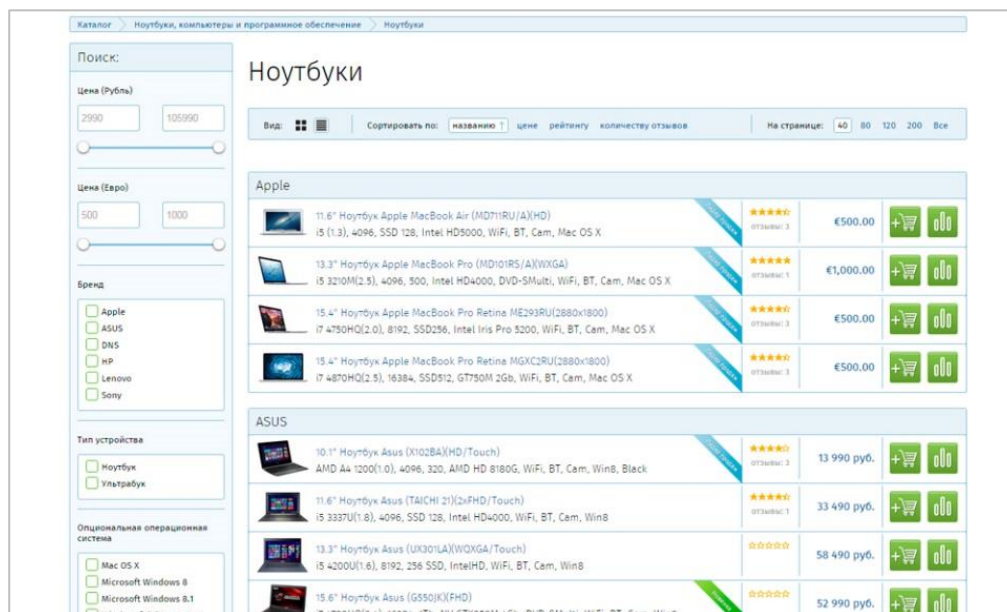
Каталог > Ноутбуки, компьютеры и програмное обеспечение > Ноутбуки

Поиск:

Цена (Рубль)

2990 105990

Цена (Евро)

500 1000

Бренд

Apple
ASUS
DNS
HP
Lenovo
Sony

Тип устройства

Ноутбук
Ультрабук

Опциональная операционная система

Mac OS X
Microsoft Windows 8
Microsoft Windows 8.1

Ноутбуки

Вид: Сортировать по: названию ↑ цене рейтингу количеству отзывов На странице: 40 80 120 200 Все

Apple

11.6" Ноутбук Apple MacBook Air (MD711RU/A)(HD)
i5 (1.3), 4096, SSD 128, Intel HD5000, WiFi, BT, Cam, Mac OS X
отзывы: 3
€500.00

13.3" Ноутбук Apple MacBook Pro (MD101RS/A)(WXGA)
i5 3210M(2.5), 4096, 500, Intel HD4000, DVD-SMulti, WiFi, BT, Cam, Mac OS X
отзывы: 1
€1,000.00

15.4" Ноутбук Apple MacBook Pro Retina ME293RU(2880x1800)
i7 4750HQ(2.0), 8192, SSD256, Intel Iris Pro 5200, WiFi, BT, Cam, Mac OS X
отзывы: 3
€500.00

15.4" Ноутбук Apple MacBook Pro Retina MGXC2RU(2880x1800)
i7 4870HQ(2.5), 16384, SSD512, GT750M 2Gb, WiFi, BT, Cam, Mac OS X
отзывы: 3
€500.00

ASUS

10.1" Ноутбук Asus (X102BA)(HD/Touch)
AMD A4 1200(1.0), 4096, 320, AMD HD 8180G, WiFi, BT, Cam, Win8, Black
отзывы: 3
13 990 руб.

11.6" Ноутбук Asus (TAICHI 21)(2xFHD/Touch)
i5 3337U(1.8), 4096, SSD 128, Intel HD4000, WiFi, BT, Cam, Win8
отзывы: 1
33 490 руб.

13.3" Ноутбук Asus (UX301LA)(WQXGA/Touch)
i5 4200U(1.6), 8192, 256 SSD, IntelHD, WiFi, BT, Cam, Win8
58 490 руб.

15.6" Ноутбук Asus (G550JK)(FHD)
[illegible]
52 990 руб.